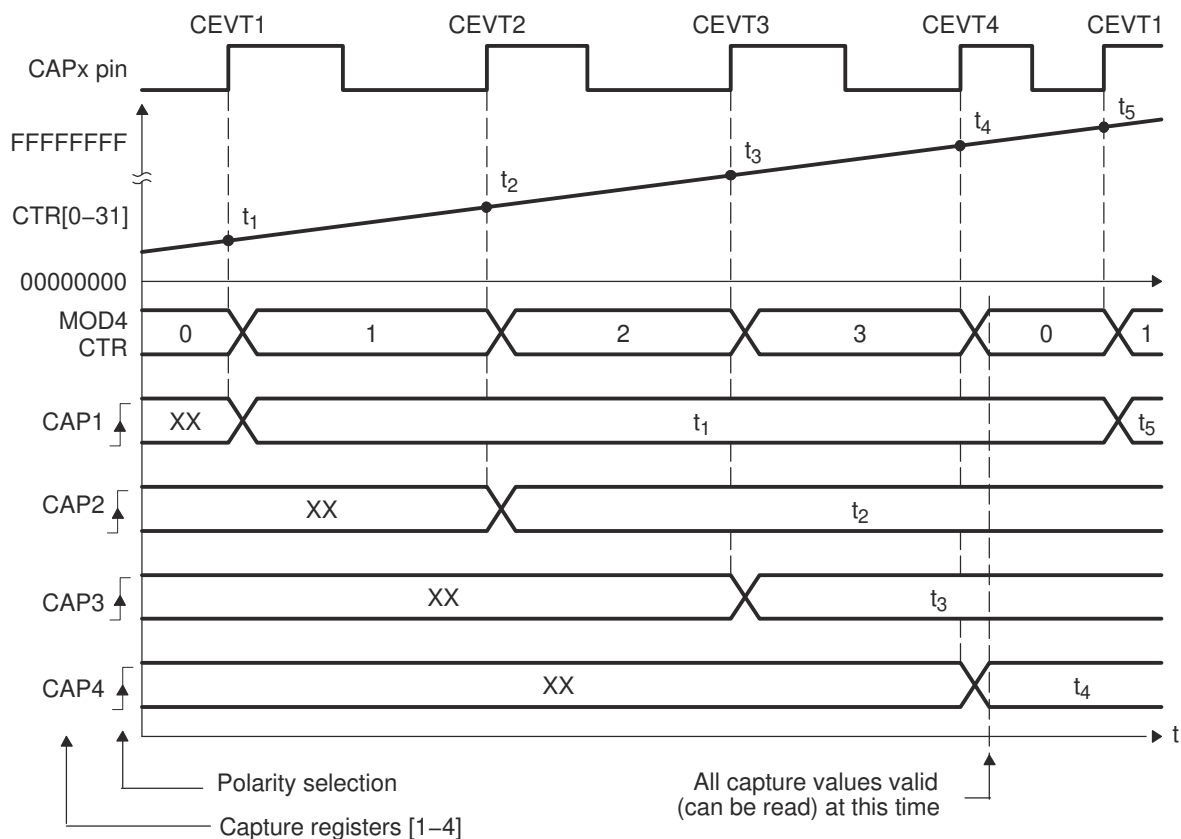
CEVT1 CEVT2 CEVT3 CEVT4 CEVT1

CAPx pin

FFFFFFFF

CTR[0−31]

00000000

$t_1$ $t_2$ $t_3$ $t_4$ $t_5$

MOD4 CTR

0 1 2 3 0 1

CAP1 XX $t_1$ $t_5$

CAP2 XX $t_2$

CAP3 XX $t_3$

CAP4 XX $t_4$

t

Polarity selection

Capture registers [1−4]

All capture values valid (can be read) at this time